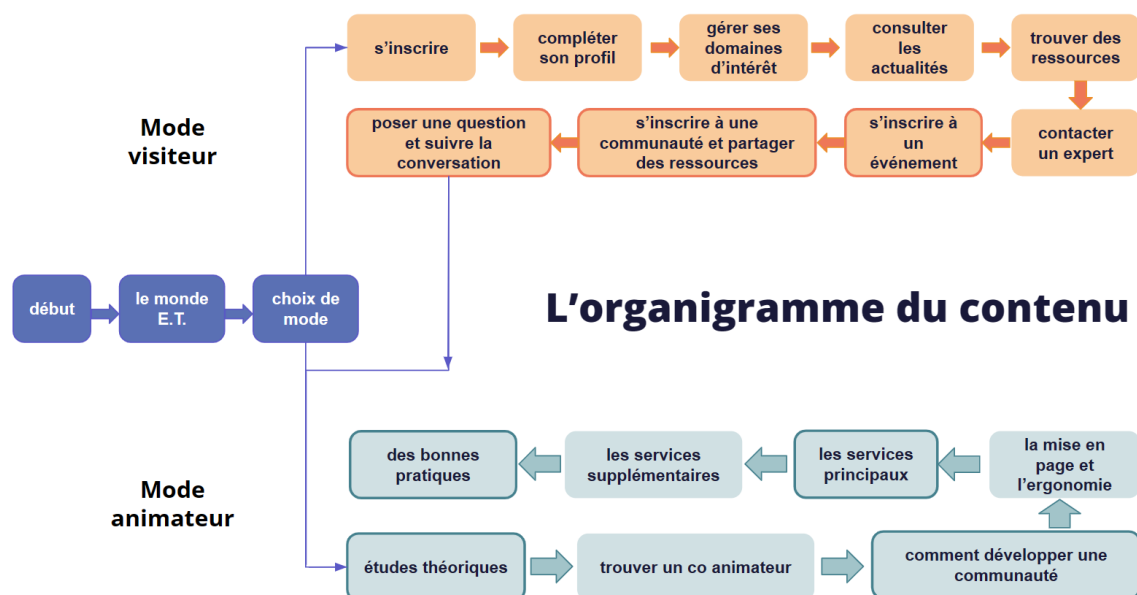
Mode visiteur

s'inscrire

compléter son profil

gérer ses domaines d'intérêt

consulter les actualités

trouver des ressources

contacter un expert

s'inscrire à un événement

s'inscrire à une communauté et partager des ressources

poser une question et suivre la conversation

début

le monde E.T.

choix de mode

L'organigramme du contenu

Mode animateur

études théoriques

trouver un co animateur

comment développer une communauté

la mise en page et l'ergonomie

les services principaux

les services supplémentaires

des bonnes pratiques